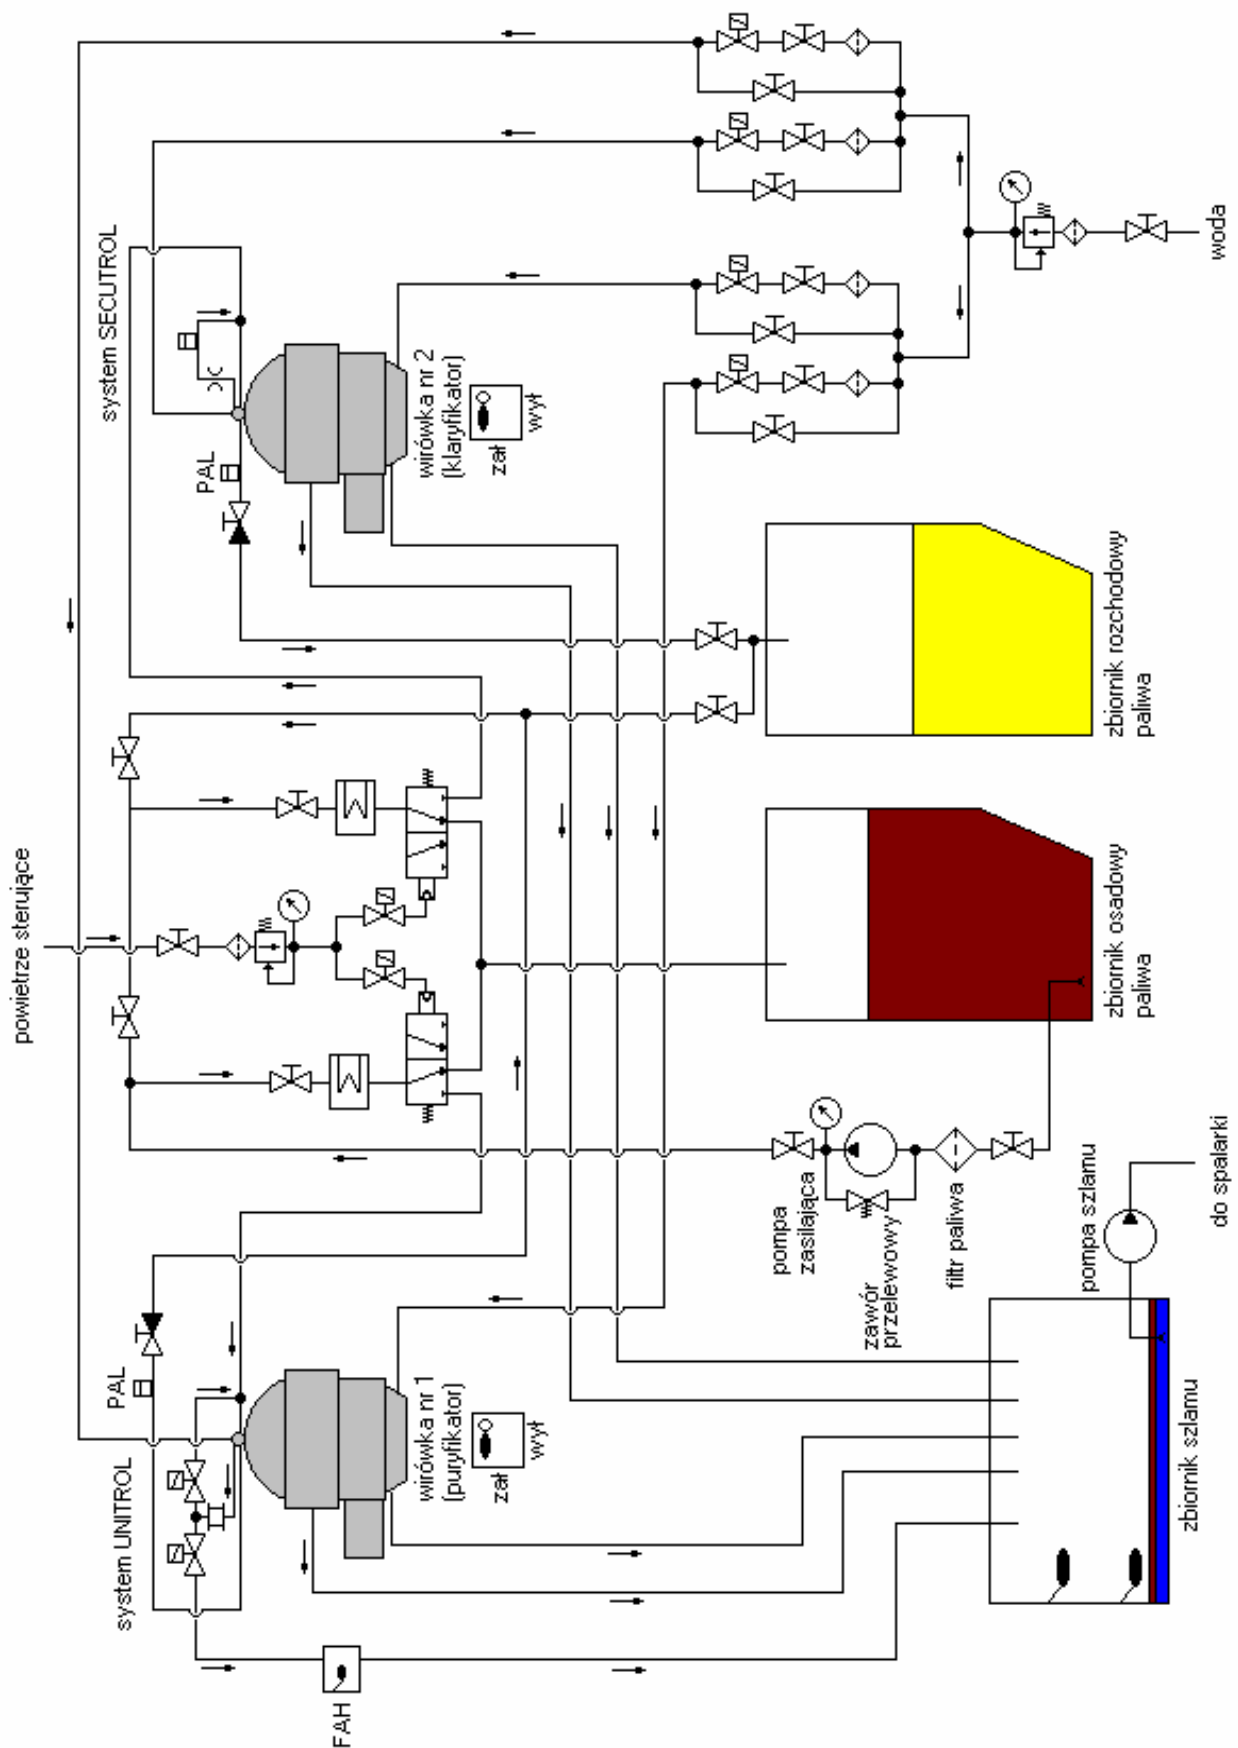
system SECUTROL

PAL

wirówka nr 2 (klaryfikator)

zał

wył

woda

zbiornik rozchodowy paliwa

powietrze sterujące

zbiornik osadowy paliwa

pompa zasilająca

zawór przelewowy

filtr paliwa

pompa szlamu

do spalarki

system UNITROL

PAL

wirówka nr 1 (puryfikator)

zał

wył

zbiornik szlamu

FAH